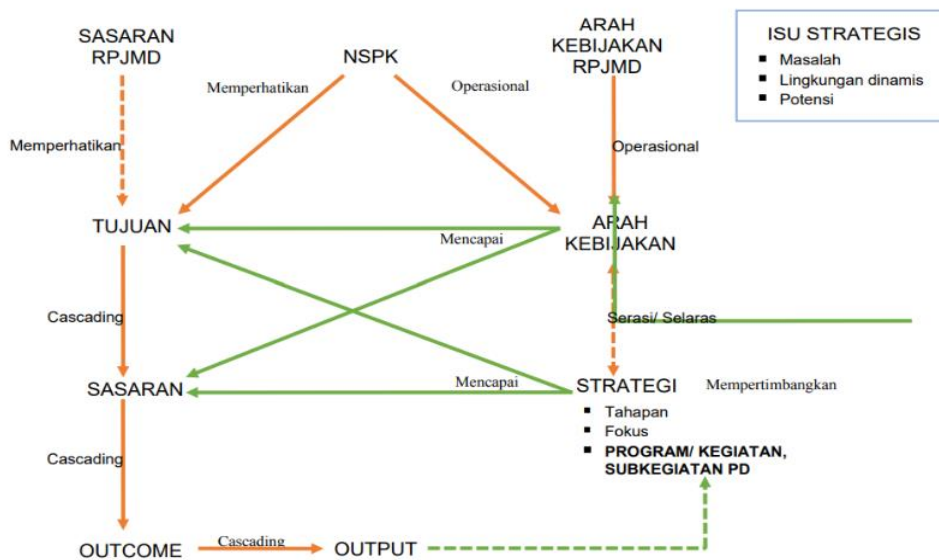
SASARAN RPJMD

NSPK

ARAH KEBIJAKAN RPJMD

ISU STRATEGIS
▪ Masalah
▪ Lingkungan dinamis
▪ Potensi

Memperhatikan

Operasional

Memperhatikan

Operasional

TUJUAN

Mencapai

ARAH KEBIJAKAN

Cascading

Serasi/ Selaras

SASARAN

Mencapai

STRATEGI

Mempertimbangkan

▪ Tahapan
▪ Fokus
▪ PROGRAM/ KEGIATAN, SUBKEGIATAN PD

Cascading

OUTCOME

Cascading

OUTPUT